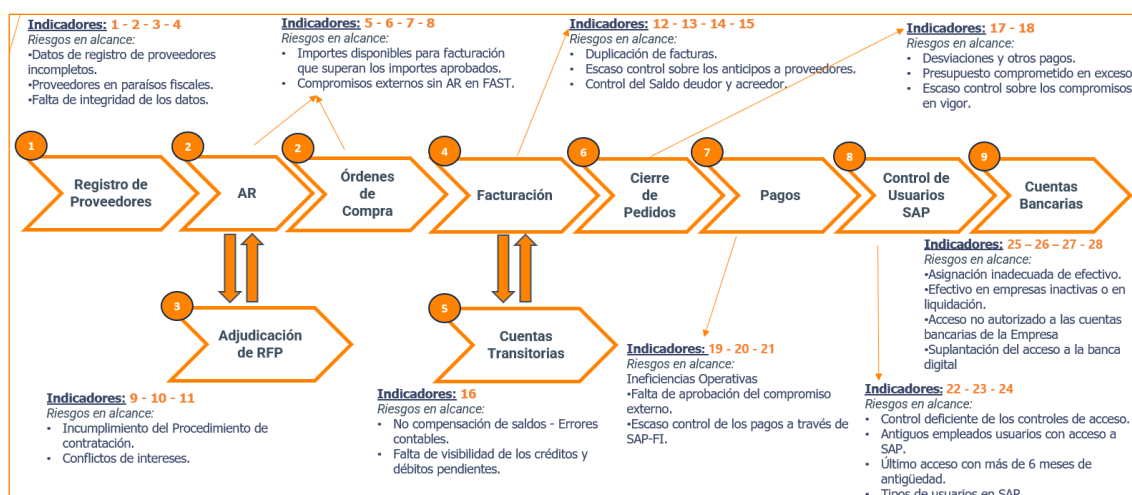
Indicadores: 1 - 2 - 3 - 4
Riesgos en alcance:
•Datos de registro de proveedores incompletos.
•Proveedores en paraísos fiscales.
•Falta de integridad de los datos.

Indicadores: 5 - 6 - 7 - 8
Riesgos en alcance:
• Importes disponibles para facturación que superan los importes aprobados.
• Compromisos externos sin AR en FAST.

Indicadores: 12 - 13 - 14 - 15
Riesgos en alcance:
• Duplicación de facturas.
• Escaso control sobre los anticipos a proveedores.
• Control del Saldo deudor y acreedor.

Indicadores: 17 - 18
Riesgos en alcance:
• Desviaciones y otros pagos.
• Presupuesto comprometido en exceso
• Escaso control sobre los compromisos en vigor.

1 Registro de Proveedores
2 AR
2 Órdenes de Compra
4 Facturación
6 Cierre de Pedidos
7 Pagos
8 Control de Usuarios SAP
9 Cuentas Bancarias

Indicadores: 25 – 26 – 27 - 28
Riesgos en alcance:
•Asignación inadecuada de efectivo.
•Efectivo en empresas inactivas o en liquidación.
•Acceso no autorizado a las cuentas bancarias de la Empresa
•Suplantación del acceso a la banca digital

3 Adjudicación de RFP
5 Cuentas Transitorias

Indicadores: 19 - 20 - 21
Riesgos en alcance:
Ineficiencias Operativas
•Falta de aprobación del compromiso externo.
•Escaso control de los pagos a través de SAP-FI.

Indicadores: 9 - 10 - 11
Riesgos en alcance:
• Incumplimiento del Procedimiento de contratación.
• Conflictos de intereses.

Indicadores: 16
Riesgos en alcance:
• No compensación de saldos - Errores contables.
• Falta de visibilidad de los créditos y débitos pendientes.

Indicadores: 22 - 23 - 24
Riesgos en alcance:
• Control deficiente de los controles de acceso.
• Antiguos empleados usuarios con acceso a SAP.
• Último acceso con más de 6 meses de antigüedad.
• Tipos de usuarios en SAP